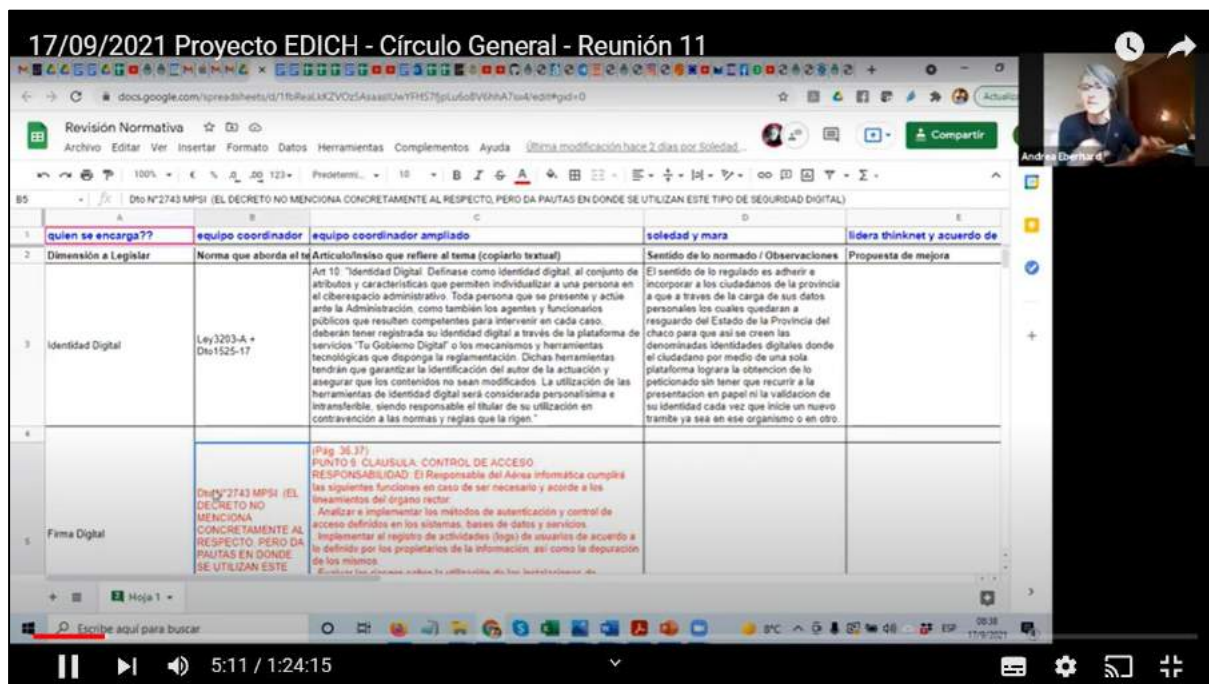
17/09/2021 Proyecto EDICH - Círculo General - Reunión 11

docs.google.com/spreadsheets/d/1fbRea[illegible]/edit#gid=0

Revisión Normativa
Archivo Editar Ver Insertar Formato Datos Herramientas Complementos Ayuda Última modificación hace 2 días por Soledad...
Compartir

Andrea Eberhard

100% € % .0 .00 123 Predetermi... 10 B I S A

B5 Dto N°2743 MPSI (EL DECRETO NO MENCIONA CONCRETAMENTE AL RESPECTO, PERO DA PAUTAS EN DONDE SE UTILIZAN ESTE TIPO DE SEGURIDAD DIGITAL)

| | A | B | C | D | E |
|---|---|---|---|---|---|
| 1 | quien se encarga?? | equipo coordinador | equipo coordinador ampliado | soledad y mara | lidera thinknet y acuerdo de |
| 2 | Dimensión a Legislar | Norma que aborda el te | Artículo/Inciso que refiere al tema (copiarlo textual) | Sentido de lo normado / Observaciones | Propuesta de mejora |
| 3 | Identidad Digital | Ley3203-A + Dto1525-17 | Art 10: "Identidad Digital. Defínase como identidad digital, al conjunto de atributos y características que permiten individualizar a una persona en el ciberespacio administrativo. Toda persona que se presente y actúe ante la Administración, como también los agentes y funcionarios públicos que resulten competentes para intervenir en cada caso, deberán tener registrada su identidad digital a través de la plataforma de servicios "Tu Gobierno Digital" o los mecanismos y herramientas tecnológicas que disponga la reglamentación. Dichas herramientas tendrán que garantizar la identificación del autor de la actuación y asegurar que los contenidos no sean modificados. La utilización de las herramientas de identidad digital será considerada personalísima e intransferible, siendo responsable el titular de su utilización en contravención a las normas y reglas que la rigen." | El sentido de lo regulado es adherir e incorporar a los ciudadanos de la provincia a que a traves de la carga de sus datos personales los cuales quedaran a resguardo del Estado de la Provincia del chaco para que asi se creen las denominadas identidades digitales donde el ciudadano por medio de una sola plataforma lograra la obtencion de lo peticionado sin tener que recurrir a la presentacion en papel ni la validacion de su identidad cada vez que inicie un nuevo tramite ya sea en ese organismo o en otro. | |
| 4 | | | | | |
| 5 | Firma Digital | Dto N°2743 MPSI (EL DECRETO NO MENCIONA CONCRETAMENTE AL RESPECTO, PERO DA PAUTAS EN DONDE SE UTILIZAN ESTE | (Pág. 36.37) PUNTO 9. CLAUSULA. CONTROL DE ACCESO RESPONSABILIDAD: El Responsable del Área informática cumplirá las siguientes funciones en caso de ser necesario y acorde a los lineamientos del órgano rector: Analizar e implementar los métodos de autenticación y control de acceso definidos en los sistemas, bases de datos y servicios. Implementar el registro de actividades (logs) de usuarios de acuerdo a lo definido por los propietarios de la información, así como la depuración de los mismos. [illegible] | | |

Hoja 1

Escribe aquí para buscar

08:38 17/9/2021

5:11 / 1:24:15